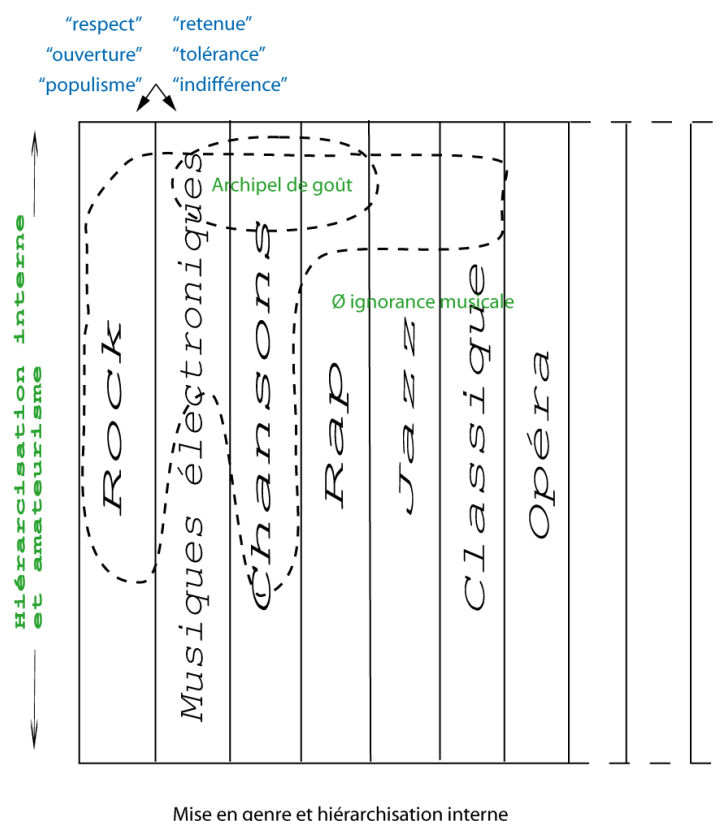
"respect"
"ouverture"
"populisme"

"retenue"
"tolérance"
"indifférence"

Hiérarchisation interne et amateurisme

Archipel de goût

Ø ignorance musicale

Rock

Musiques électroniques

Chansons

Rap

Jazz

Classique

Opéra

Mise en genre et hiérarchisation interne